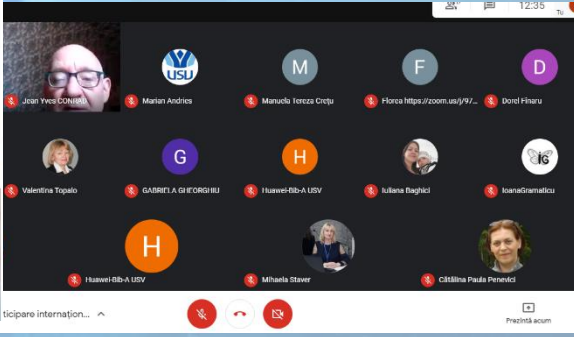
12:35

Tu

Jean Yves CONRAD

USU

Marian Andries

M

Manuela Tereza Crețu

F

Florea https://zoom.us/j/97...

D

Dorel Finaru

Valentina Topalo

G

GABRIELA GHEORGHIU

H

Huawei-Bib-A USV

Iuliana Baghici

IG

IoanaGramaticu

H

Huawei-Bib-A USV

Mihaela Staver

Cătălina Paula Penevici

ticipare internațion...

Prezintă acum